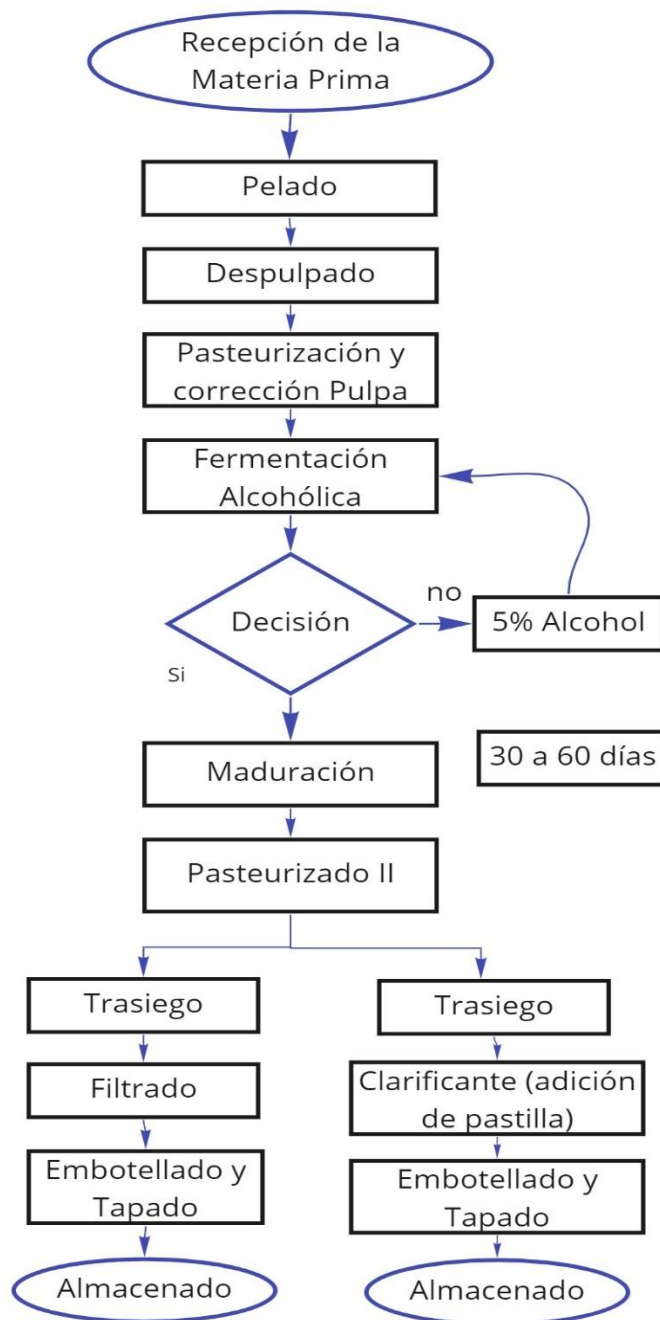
Recepción de la Materia Prima

Pelado

Despulpado

Pasteurización y corrección Pulpa

Fermentación Alcohólica

Decisión

no

5% Alcohol

Si

Maduración

30 a 60 días

Pasteurizado II

Trasiego

Filtrado

Embotellado y Tapado

Almacenado

Trasiego

Clarificante (adición de pastilla)

Embotellado y Tapado

Almacenado